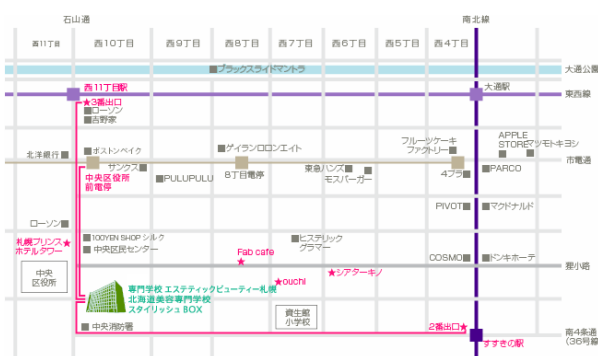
石山通
南北線
西11丁目
西10丁目
西9丁目
西8丁目
西7丁目
西6丁目
西5丁目
西4丁目
大通公園
ブラックスライドマントラ
西11丁目駅
大通駅
東西線
★3番出口
ローソン
吉野家
北洋銀行
ボストンベイク
ゲイランロロンエイト
フルーツケーキファクトリー
APPLE STORE
アスモトキヨシ
市電通
サンクス
中央区役所前電停
PULUPULU
8丁目電停
東急ハンズ
モスバーガー
4プラ
PARCO
PIVOT
マクドナルド
ローソン
100YEN SHOP シルク
中央区民センター
ヒステリックグラマー
札幌プリンス★ホテルタワー
Fab cafe
★シアターキノ
COSMO
ドンキホーテ
狸小路
中央区役所
★ouchi
専門学校 エステティックビューティー札幌
北海道美容専門学校
スタイリッシュ BOX
資生館小学校
中央消防署
2番出口★
すすきの駅
南4条通(36号線)